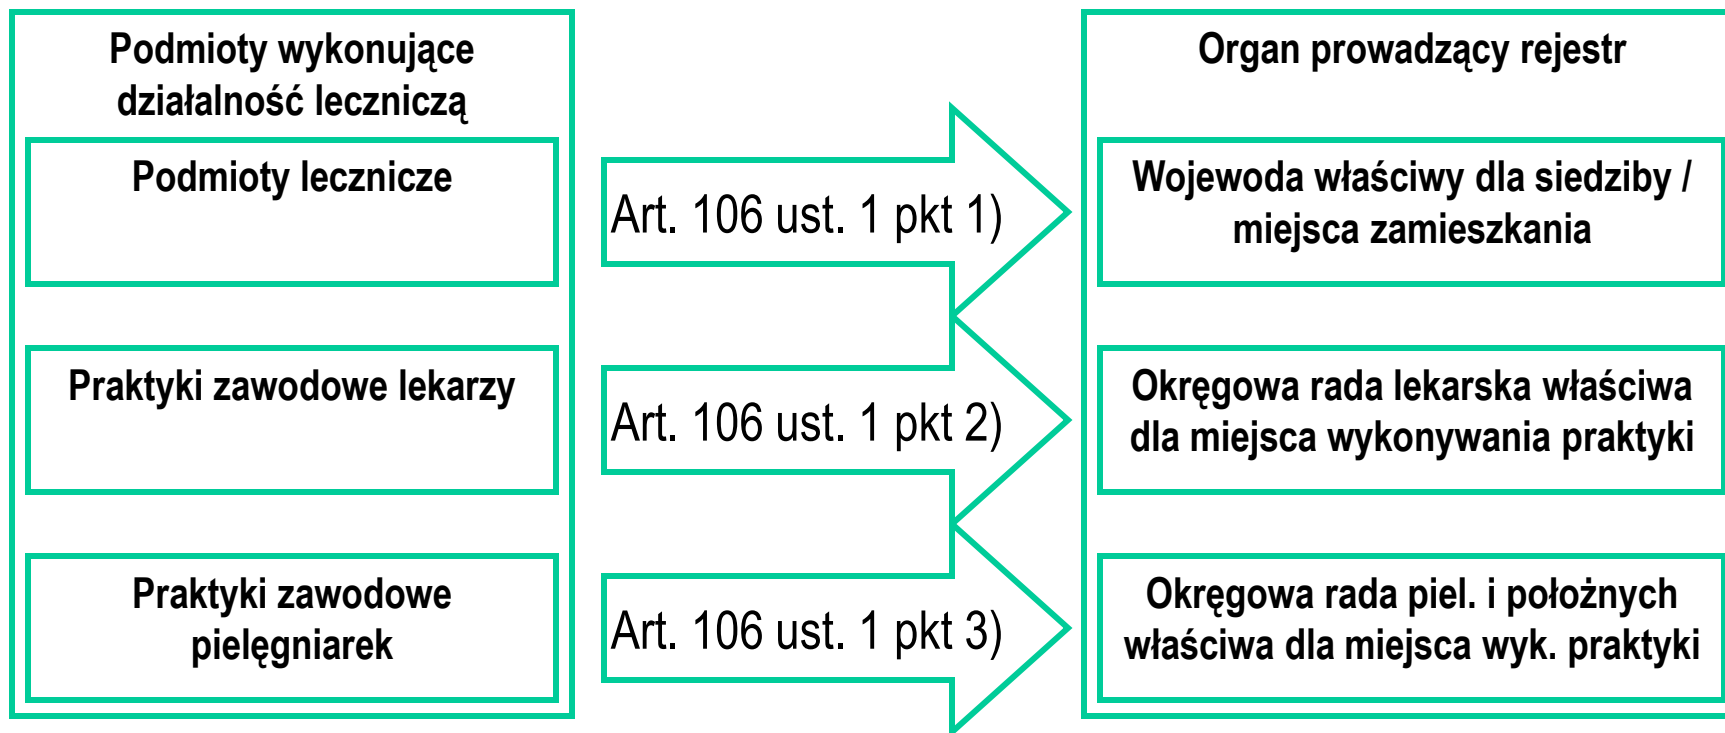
Podmioty wykonujące działalność leczniczą

Podmioty lecznicze

Praktyki zawodowe lekarzy

Praktyki zawodowe pielęgniarek

Art. 106 ust. 1 pkt 1)

Art. 106 ust. 1 pkt 2)

Art. 106 ust. 1 pkt 3)

Organ prowadzący rejestr

Wojewoda właściwy dla siedziby / miejsca zamieszkania

Okręgowa rada lekarska właściwa dla miejsca wykonywania praktyki

Okręgowa rada piel. i położnych właściwa dla miejsca wyk. praktyki